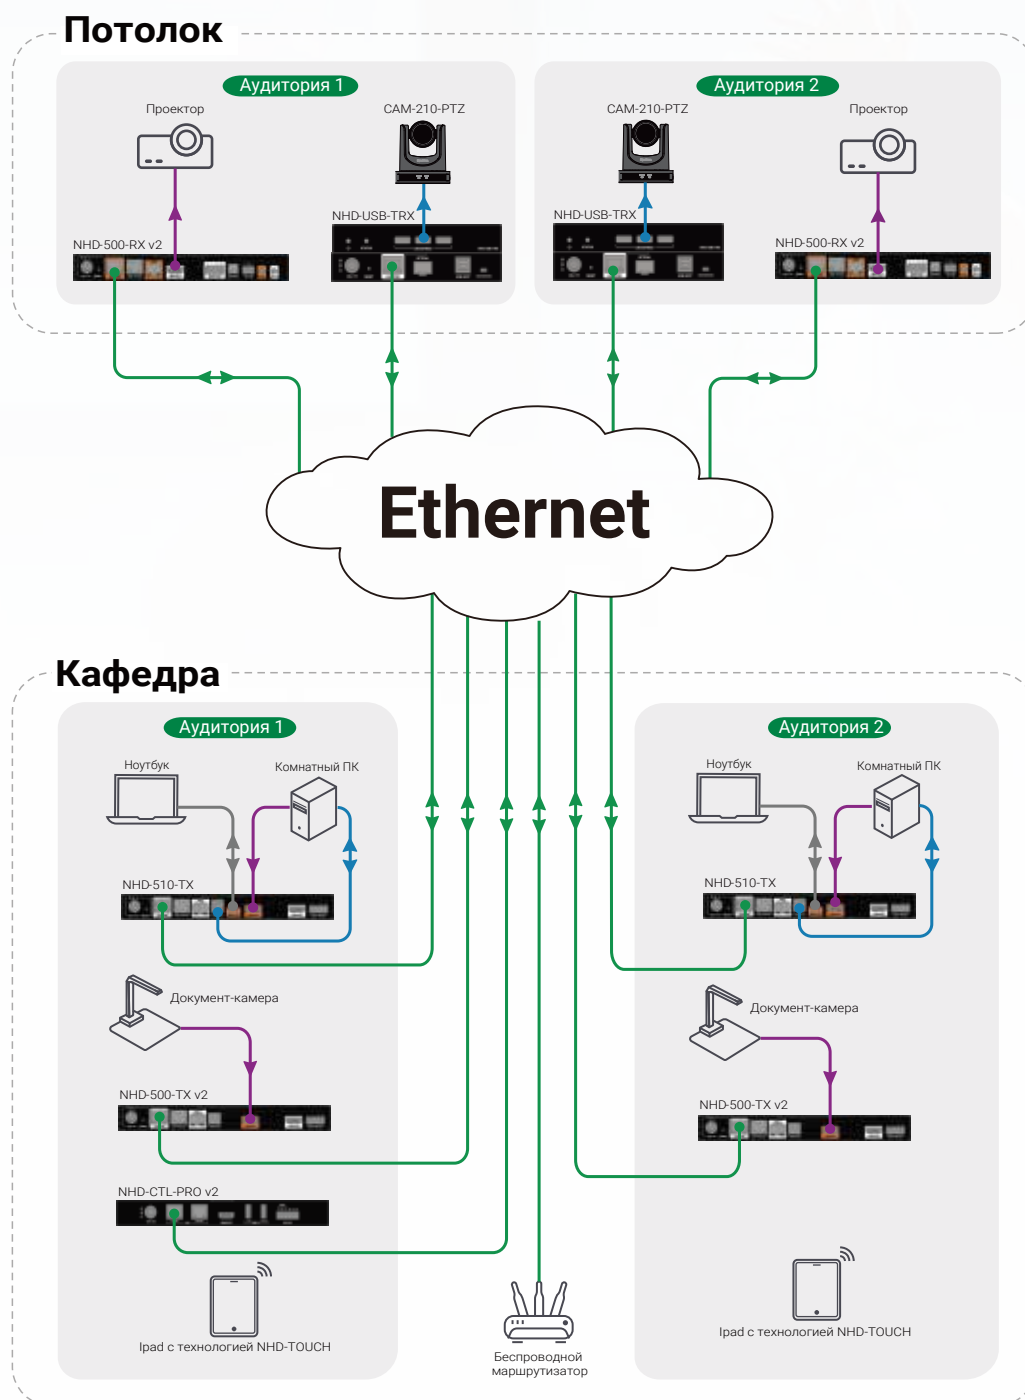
Потолок

Аудитория 1

Проектор

CAM-210-PTZ

NHD-USB-TRX

NHD-500-RX v2

Аудитория 2

CAM-210-PTZ

Проектор

NHD-USB-TRX

NHD-500-RX v2

Ethernet

Кафедра

Аудитория 1

Ноутбук

Комнатный ПК

NHD-510-TX

Документ-камера

NHD-500-TX v2

NHD-CTL-PRO v2

Ipad с технологией NHD-TOUCH

Беспроводной маршрутизатор

Аудитория 2

Ноутбук

Комнатный ПК

NHD-510-TX

Документ-камера

NHD-500-TX v2

Ipad с технологией NHD-TOUCH